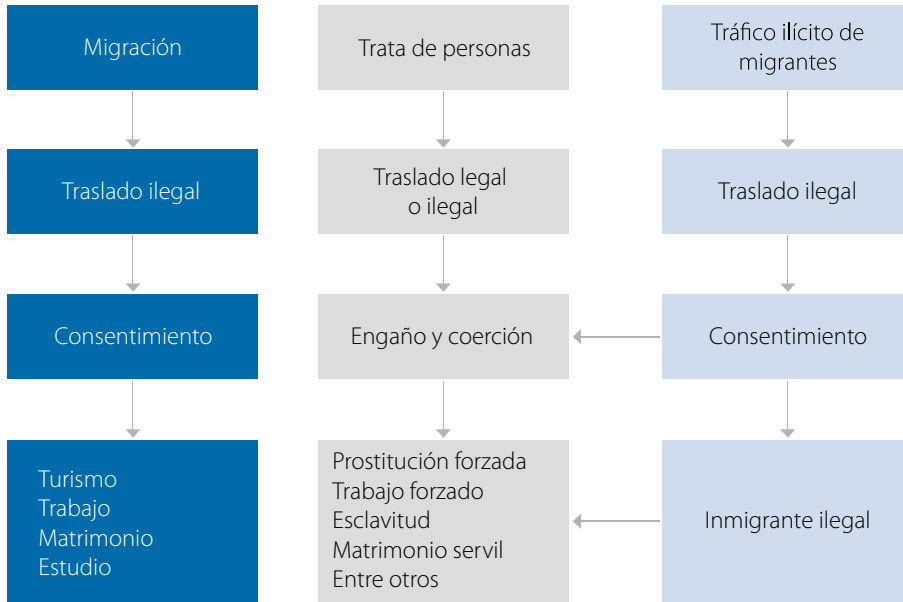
Migración

Traslado ilegal

Consentimiento

Turismo
Trabajo
Matrimonio
Estudio

Trata de personas

Traslado legal o ilegal

Engaño y coerción

Prostitución forzada
Trabajo forzado
Esclavitud
Matrimonio servil
Entre otros

Tráfico ilícito de migrantes

Traslado ilegal

Consentimiento

Inmigrante ilegal